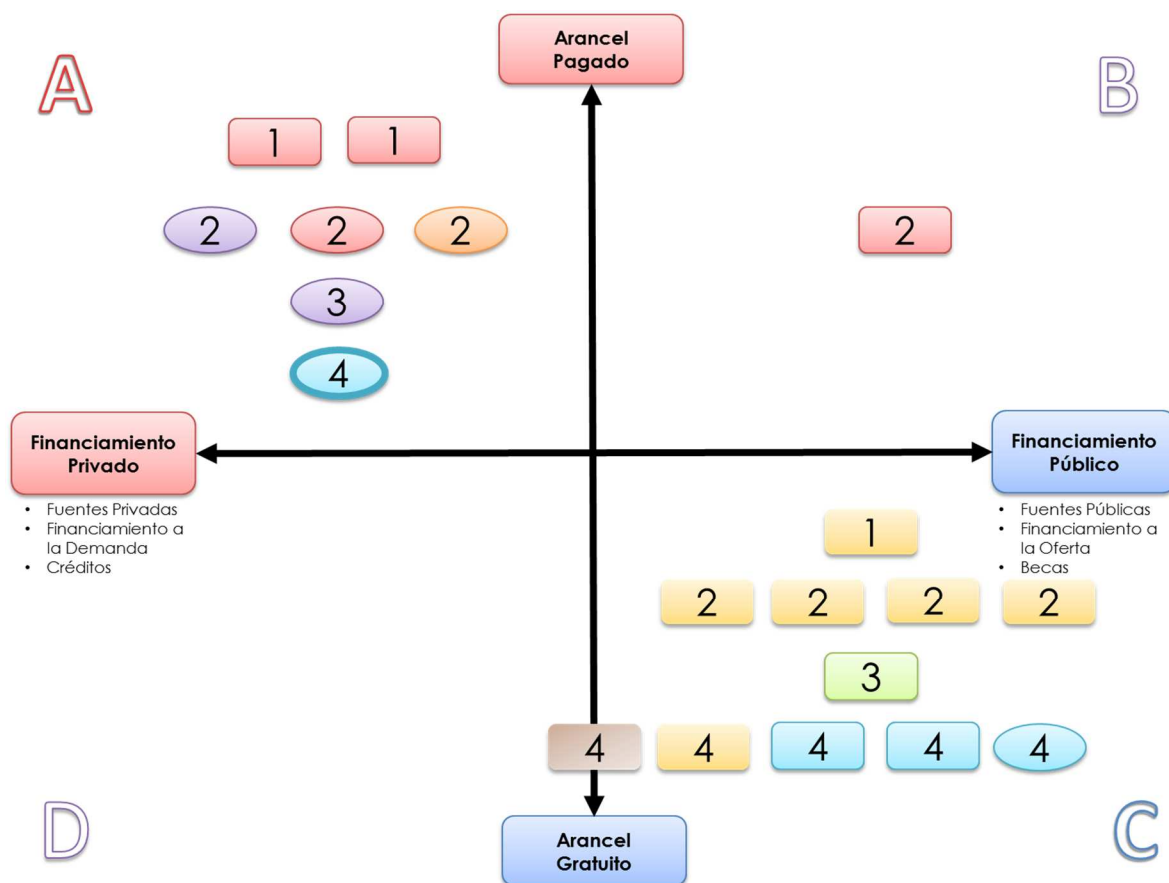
A

Arancel Pagado

B

1 1

2 2 2

2

3

4

Financiamiento Privado

- Fuentes Privadas
- Financiamiento a la Demanda
- Créditos

Financiamiento Público

- Fuentes Públicas
- Financiamiento a la Oferta
- Becas

1

2 2 2 2

3

4 4 4 4 4

D

Arancel Gratuito

C